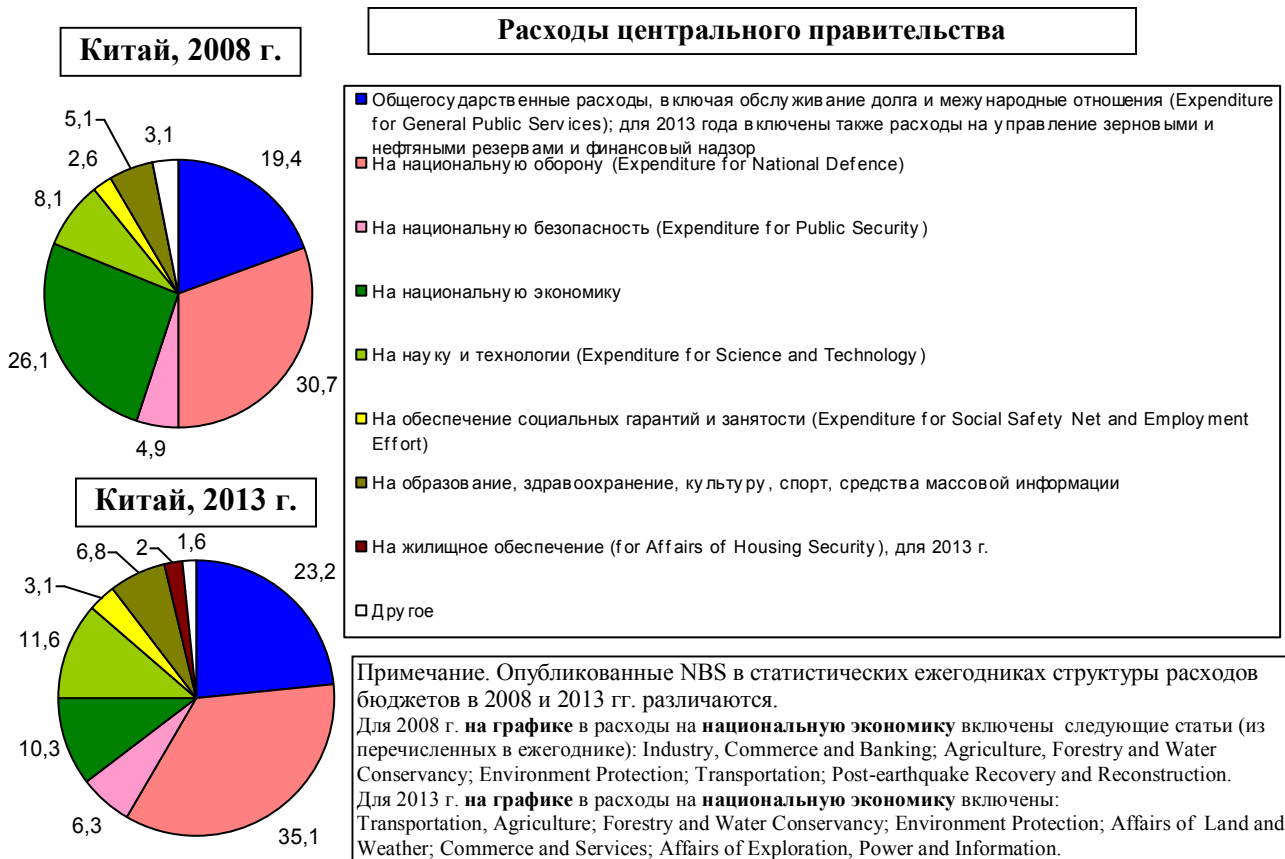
Китай, 2008 г.

5,1
3,1
2,6
19,4
8,1
26,1
30,7
4,9

Китай, 2013 г.

6,8
2
1,6
3,1
23,2
11,6
10,3
6,3
35,1

Расходы центрального правительства

Общегосударственные расходы, включая обслуживание долга и международные отношения (Expenditure for General Public Services); для 2013 года включены также расходы на управление зерновыми и нефтяными резервами и финансовый надзор

На национальную оборону (Expenditure for National Defence)

На национальную безопасность (Expenditure for Public Security)

На национальную экономику

На науку и технологии (Expenditure for Science and Technology)

На обеспечение социальных гарантий и занятости (Expenditure for Social Safety Net and Employment Effort)

На образование, здравоохранение, культуру, спорт, средства массовой информации

На жилищное обеспечение (for Affairs of Housing Security), для 2013 г.

Другое

Примечание. Опубликованные NBS в статистических ежегодниках структуры расходов бюджетов в 2008 и 2013 гг. различаются.
Для 2008 г. **на графике** в расходы на **национальную экономику** включены следующие статьи (из перечисленных в ежегоднике): Industry, Commerce and Banking; Agriculture, Forestry and Water Conservancy; Environment Protection; Transportation; Post-earthquake Recovery and Reconstruction.
Для 2013 г. **на графике** в расходы на **национальную экономику** включены:
Transportation, Agriculture; Forestry and Water Conservancy; Environment Protection; Affairs of Land and Weather; Commerce and Services; Affairs of Exploration, Power and Information.